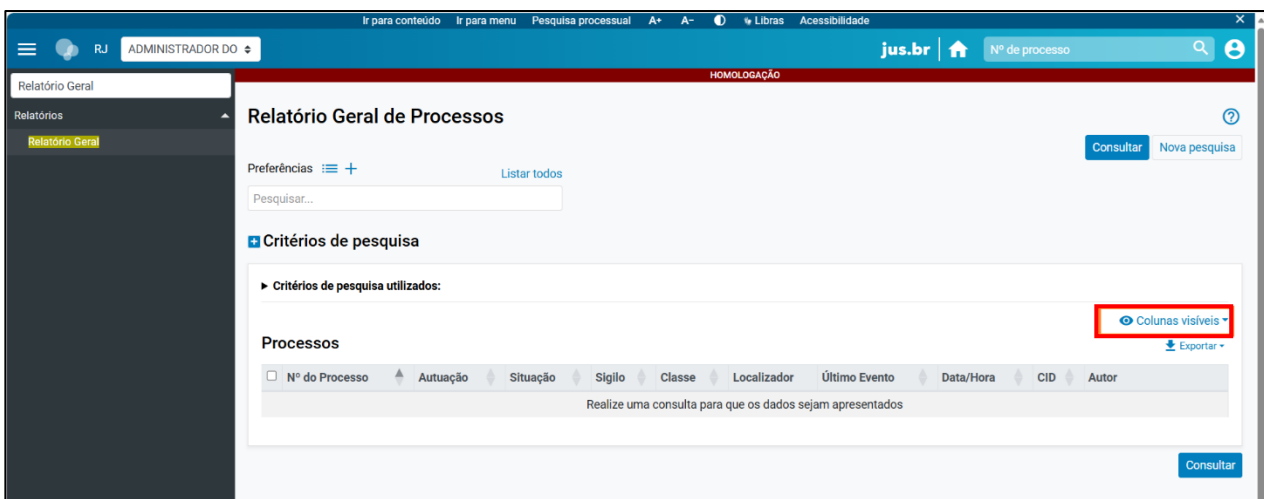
Ir para conteúdo Ir para menu Pesquisa processual A+ A- Libras Acessibilidade

RJ ADMINISTRADOR DO

jus.br

Nº de processo

Relatório Geral

Relatórios

Relatório Geral

HOMOLOGAÇÃO

Relatório Geral de Processos

Consultar Nova pesquisa

Preferências

Listar todos

Pesquisar...

Critérios de pesquisa

► Critérios de pesquisa utilizados:

Colunas visíveis

Processos

Exportar

| Nº do Processo | Autuação | Situação | Sigilo | Classe | Localizador | Último Evento | Data/Hora | CID | Autor |
|---|---|---|---|---|---|---|---|---|---|
| Realize uma consulta para que os dados sejam apresentados | | | | | | | | | |

Consultar